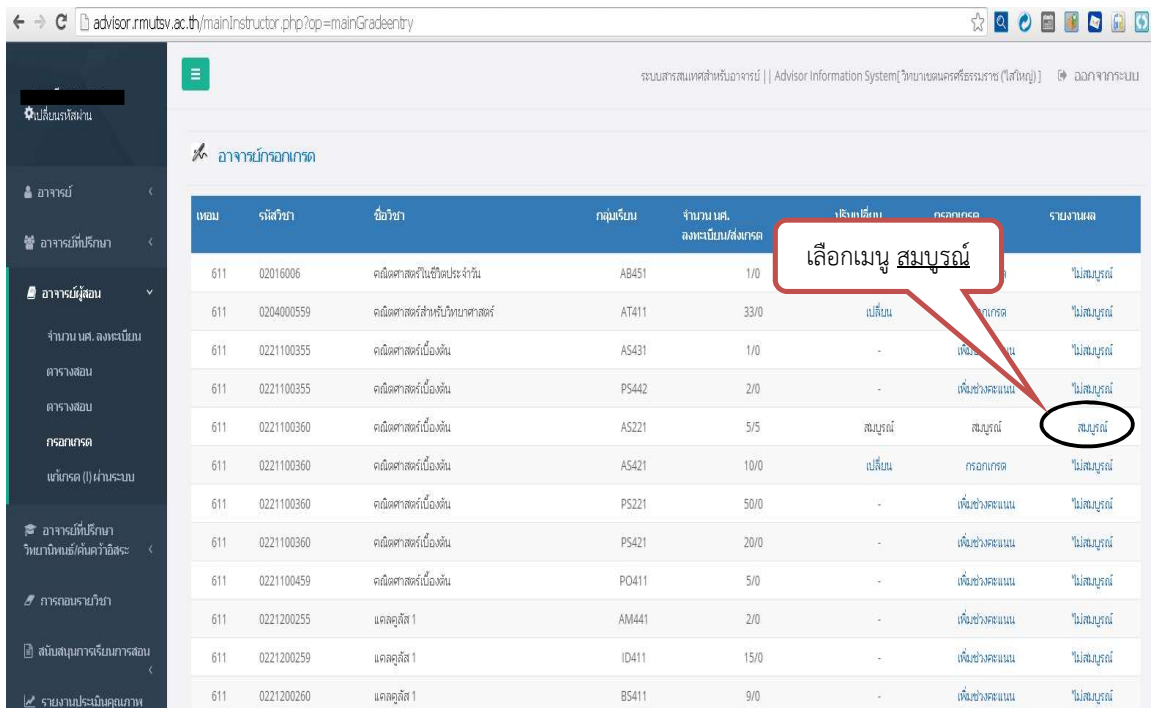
advisor.rmutsv.ac.th/mainInstructor.php?op=mainGradeentry

ระบบสารสนเทศสำหรับอาจารย์ || Advisor Information System[วิทยาเขตนครศรีธรรมราช (ไสใหญ่)] ออกจากระบบ

เปลี่ยนรหัสผ่าน

อาจารย์

อาจารย์ที่ปรึกษา

อาจารย์ผู้สอน

จำนวน นศ. ลงทะเบียน

ตารางสอน

ตารางสอน

กรอกเกรด

แก้เกรด (I) ผ่านระบบ

อาจารย์ที่ปรึกษา วิทยานิพนธ์/ค้นคว้าอิสระ

การถอนรายวิชา

สนับสนุนการเรียนการสอน

รายงานประเมินคุณภาพ

อาจารย์กรอกเกรด

เลือกเมนู สมบูรณ์

| เทอม | รหัสวิชา | ชื่อวิชา | กลุ่มเรียน | จำนวน นศ. ลงทะเบียน/ส่งเกรด | ปรับเปลี่ยน | กรอกเกรด | รายงานผล |
|---|---|---|---|---|---|---|---|
| 611 | 02016006 | คณิตศาสตร์ในชีวิตประจำวัน | AB451 | 1/0 | | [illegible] | ไม่สมบูรณ์ |
| 611 | 0204000559 | คณิตศาสตร์สำหรับวิทยาศาสตร์ | AT411 | 33/0 | เปลี่ยน | กรอกเกรด | ไม่สมบูรณ์ |
| 611 | 0221100355 | คณิตศาสตร์เบื้องต้น | AS431 | 1/0 | - | เพิ่มช่วงคะแนน | ไม่สมบูรณ์ |
| 611 | 0221100355 | คณิตศาสตร์เบื้องต้น | PS442 | 2/0 | - | เพิ่มช่วงคะแนน | ไม่สมบูรณ์ |
| 611 | 0221100360 | คณิตศาสตร์เบื้องต้น | AS221 | 5/5 | สมบูรณ์ | สมบูรณ์ | สมบูรณ์ |
| 611 | 0221100360 | คณิตศาสตร์เบื้องต้น | AS421 | 10/0 | เปลี่ยน | กรอกเกรด | ไม่สมบูรณ์ |
| 611 | 0221100360 | คณิตศาสตร์เบื้องต้น | PS221 | 50/0 | - | เพิ่มช่วงคะแนน | ไม่สมบูรณ์ |
| 611 | 0221100360 | คณิตศาสตร์เบื้องต้น | PS421 | 20/0 | - | เพิ่มช่วงคะแนน | ไม่สมบูรณ์ |
| 611 | 0221100459 | คณิตศาสตร์เบื้องต้น | PO411 | 5/0 | - | เพิ่มช่วงคะแนน | ไม่สมบูรณ์ |
| 611 | 0221200255 | แคลคูลัส 1 | AM441 | 2/0 | - | เพิ่มช่วงคะแนน | ไม่สมบูรณ์ |
| 611 | 0221200259 | แคลคูลัส 1 | ID411 | 15/0 | - | เพิ่มช่วงคะแนน | ไม่สมบูรณ์ |
| 611 | 0221200260 | แคลคูลัส 1 | BS411 | 9/0 | - | เพิ่มช่วงคะแนน | ไม่สมบูรณ์ |